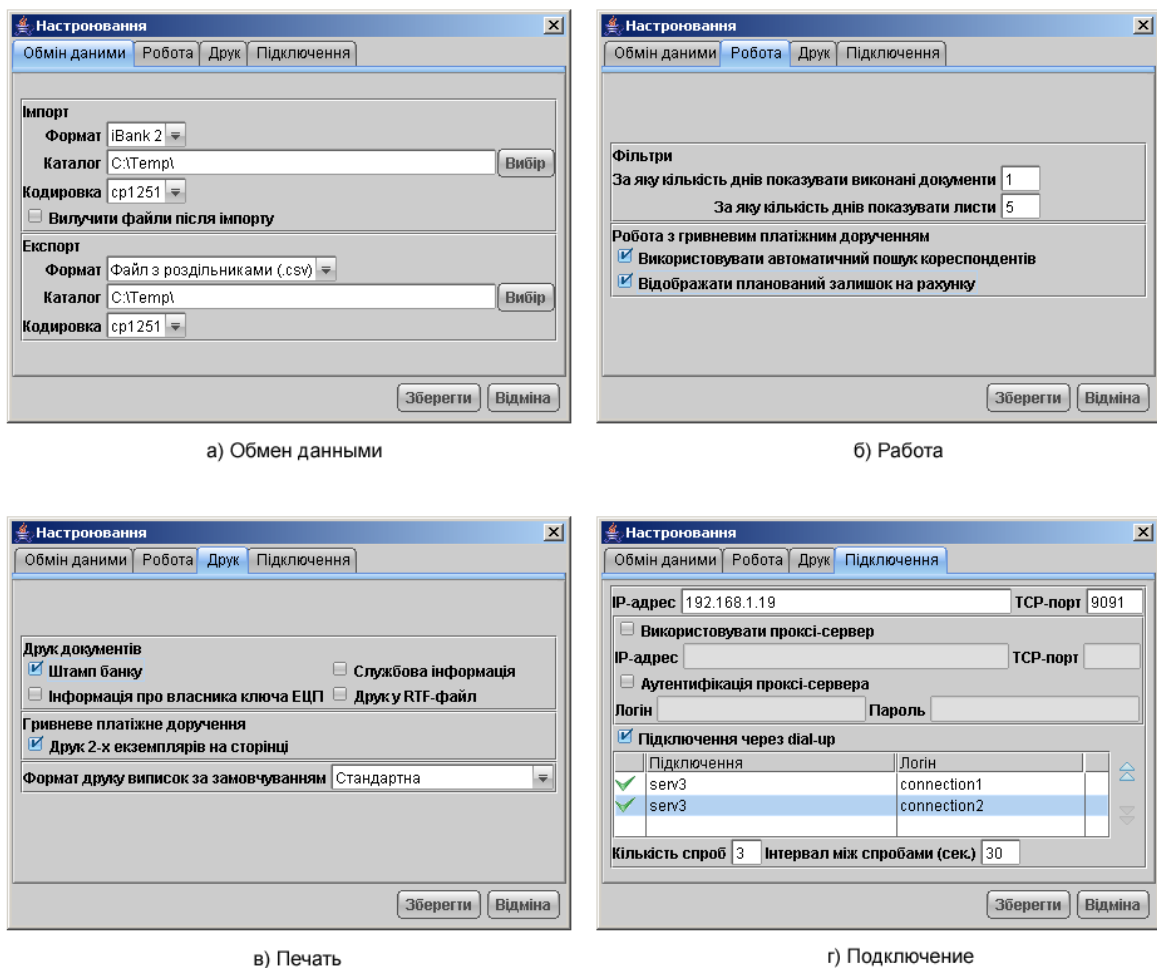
Настроювання
Обмін даними | Робота | Друк | Підключення

Імпорт
Формат iBank 2
Каталог C:\Temp\ Вибір
Кодировка cp1251
Вилучити файли після імпорту

Експорт
Формат Файл з роздільниками (.csv)
Каталог C:\Temp\ Вибір
Кодировка cp1251

Зберегти Відміна

а) Обмен данными

Настроювання
Обмін даними | Робота | Друк | Підключення

Фільтри
За яку кількість днів показувати виконані документи 1
За яку кількість днів показувати листи 5

Робота з гривневим платіжним дорученням
Використовувати автоматичний пошук кореспондентів
Відображати планований залишок на рахунку

Зберегти Відміна

б) Работа

Настроювання
Обмін даними | Робота | Друк | Підключення

Друк документів
Штамп банку
Службова інформація
Інформація про власника ключа ЕЦП
Друк у RTF-файл

Гривневе платіжне доручення
Друк 2-х екземплярів на сторінці

Формат друку виписок за замовчуванням Стандартна

Зберегти Відміна

в) Печать

Настроювання
Обмін даними | Робота | Друк | Підключення

IP-адрес 192.168.1.19 TCP-порт 9091
Використовувати проксі-сервер
IP-адрес TCP-порт
Аутентифікація проксі-сервера
Логін Пароль
Підключення через dial-up

| | Підключення | Логін |
|---|---|---|
| ✓ | serv3 | connection1 |
| ✓ | serv3 | connection2 |

Кількість спроб 3 Інтервал між спробами (сек.) 30

Зберегти Відміна

г) Подключение